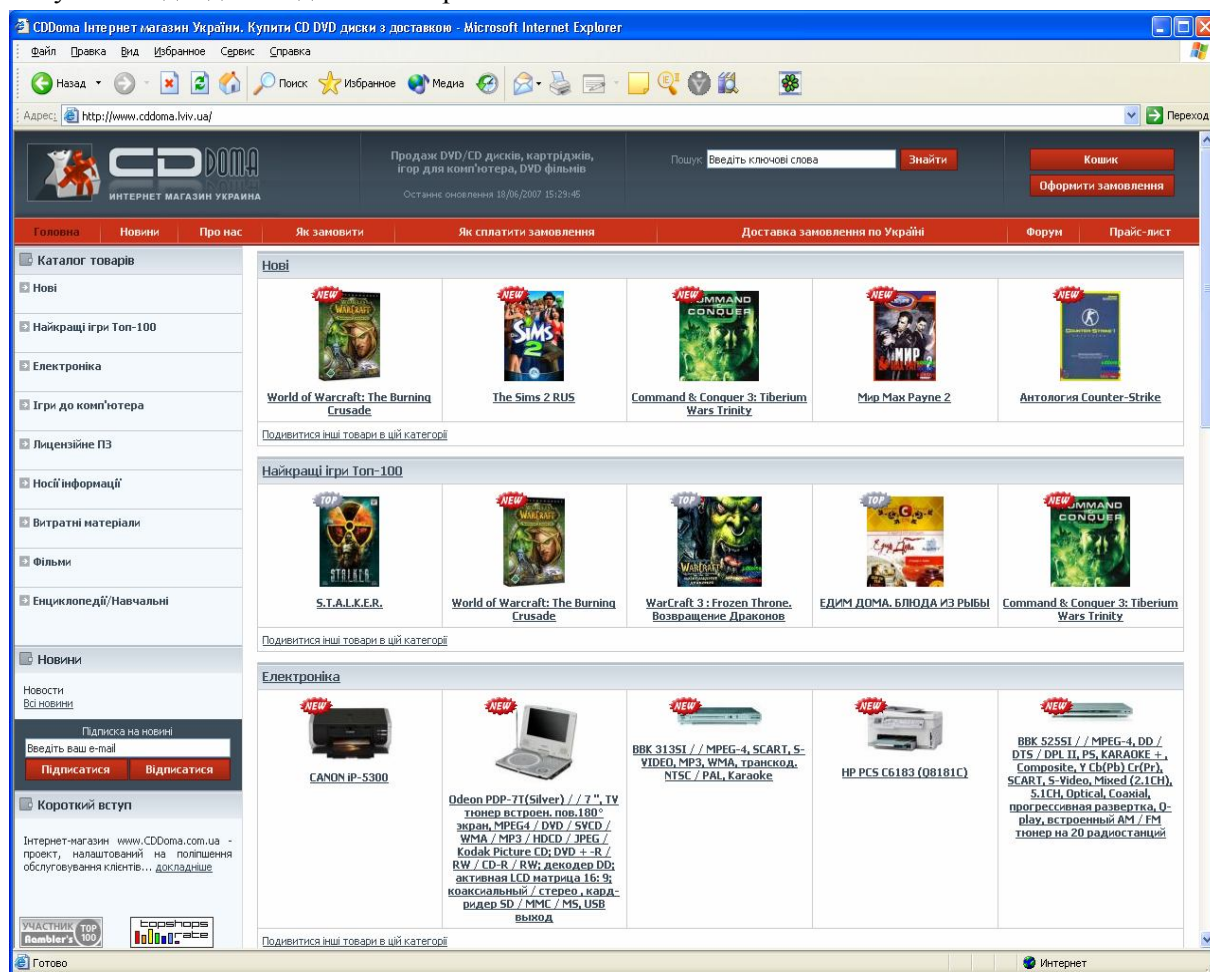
CDDoma Інтернет магазин України. Купити CD DVD диски з доставкою - Microsoft Internet Explorer

Файл Правка Вид Избранное Сервис Справка

Назад Поиск Избранное Медиа

Адрес: http://www.cddoma.lviv.ua/ Переход

CD DOMA ИНТЕРНЕТ МАГАЗИН УКРАИНА

Продаж DVD/CD дисків, картриджів, ігор для комп'ютера, DVD фільмів

Останнє оновлення 18/06/2007 15:29:45

Пошук: Введіть ключові слова Знайти

Кошик

Оформити замовлення

Головна | Новини | Про нас | Як замовити | Як сплатити замовлення | Доставка замовлення по Україні | Форум | Прайс-лист

Каталог товарів

Нові

Найкращі ігри Топ-100

Електроніка

Ігри до комп'ютера

Лицензійне ПЗ

Носії інформації

Витратні матеріали

Фільми

Енциклопедії/Навчальні

Новини

Новости
Всі новини

Підписка на новині
Введіть ваш e-mail
Підписатися Відписатися

Короткий вступ

Інтернет-магазин www.CDDoma.com.ua - проект, налаштований на поліпшення обслуговування клієнтів... докладніше

УЧАСТНИК Rambler's TOP 100

topshops rate

Нові

World of Warcraft: The Burning Crusade

The Sims 2 RUS

Command & Conquer 3: Tiberium Wars Trinity

Мир Max Payne 2

Антология Counter-Strike

Подивитися інші товари в цій категорії

Найкращі ігри Топ-100

S.T.A.L.K.E.R.

World of Warcraft: The Burning Crusade

WarCraft 3 : Frozen Throne. Возвращение Драконов

ЕДИМ ДОМА. БЛЮДА ИЗ РЫБЫ

Command & Conquer 3: Tiberium Wars Trinity

Подивитися інші товари в цій категорії

Електроніка

CANON iP-5300

Odeon PDP-7T(Silver) / / 7 ", TV тюнер встроен. пов.180° экран, MPEG4 / DVD / SVCD / WMA / MP3 / HDCD / JPEG / Kodak Picture CD; DVD + -R / RW / CD-R / RW; декодер DD; активная LCD матрица 16: 9; коаксиальный / стерео , кард-ридер SD / MMC / MS, USB выход

BBK 313SI / / MPEG-4, SCART, S-VIDEO, MP3, WMA, транскод. NTSC / PAL, Karaoke

HP PCS C6183 (Q8181C)

BBK 525SI / / MPEG-4, DD / DTS / DPL II, PS, KARAOKE + , Composite, Y Cb(Pb) Cr(Pr), SCART, S-Video, Mixed (2.1CH), 5.1CH, Optical, Coaxial, прогрессивная развертка, Q-play, встроенный AM / FM тюнер на 20 радиостанций

Подивитися інші товари в цій категорії

Готово

Интернет